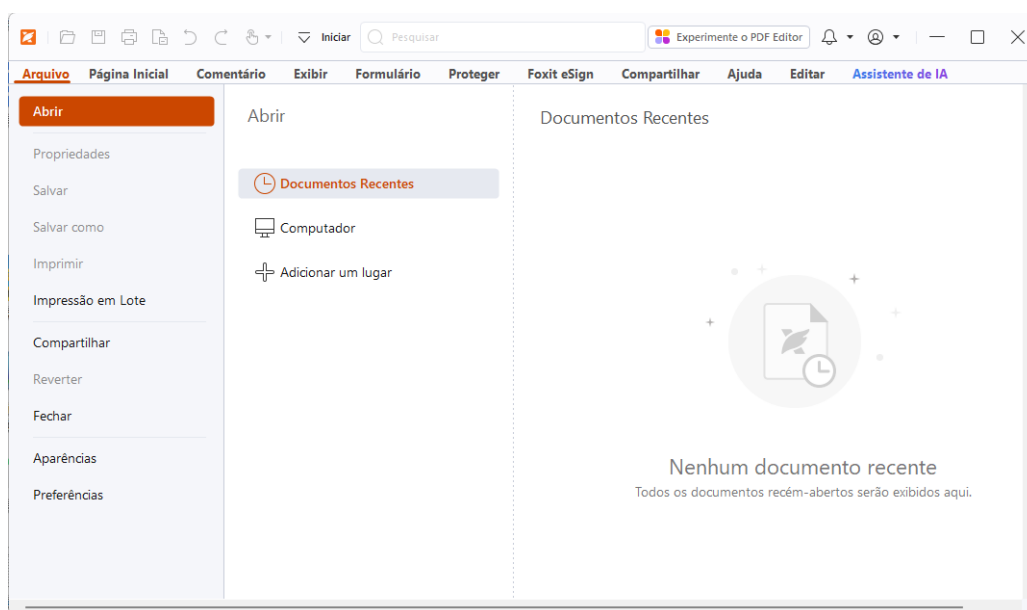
Iniciar Pesquisar Experimente o PDF Editor

Arquivo Página Inicial Comentário Exibir Formulário Proteger Foxit eSign Compartilhar Ajuda Editar Assistente de IA

Abrir
Propriedades
Salvar
Salvar como
Imprimir
Impressão em Lote
Compartilhar
Reverter
Fechar
Aparências
Preferências

Abrir

Documentos Recentes
Computador
Adicionar um lugar

Documentos Recentes

Nenhum documento recente
Todos os documentos recém-abertos serão exibidos aqui.